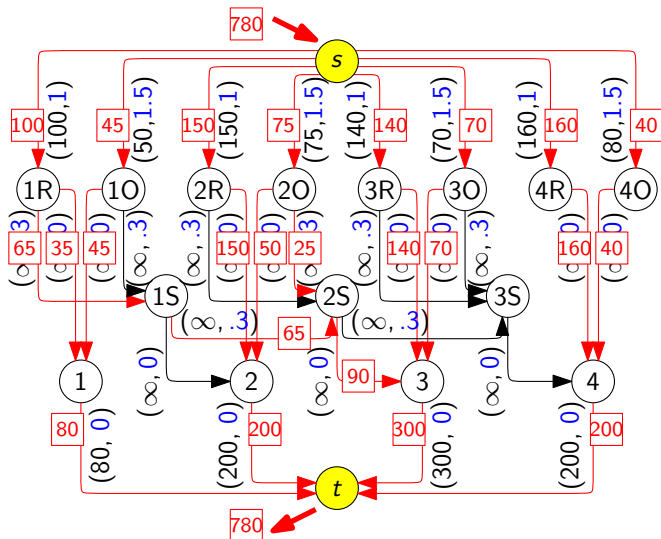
780
s
100
(100,1)
45
(50,1.5)
150
(150,1)
75
(75,1.5)
(140,1)
140
(70,1.5)
70
(160,1)
160
(80,1.5)
40
1R
1O
2R
2O
3R
3O
4R
4O
$(\infty,.3)$
65
35
45
$(\infty,0)$
$(\infty,0)$
$(\infty,.3)$
$(\infty,.3)$
150
50
25
$(\infty,0)$
$(\infty,0)$
$(\infty,.3)$
$(\infty,.3)$
140
70
$(\infty,0)$
$(\infty,0)$
$(\infty,.3)$
160
40
$(\infty,0)$
$(\infty,0)$
1S
2S
3S
$(\infty,.3)$
$(\infty,.3)$
65
$(\infty,0)$
$(\infty,0)$
90
$(\infty,0)$
1
2
3
4
80
(80, 0)
(200, 0)
200
300
(300, 0)
(200, 0)
200
t
780